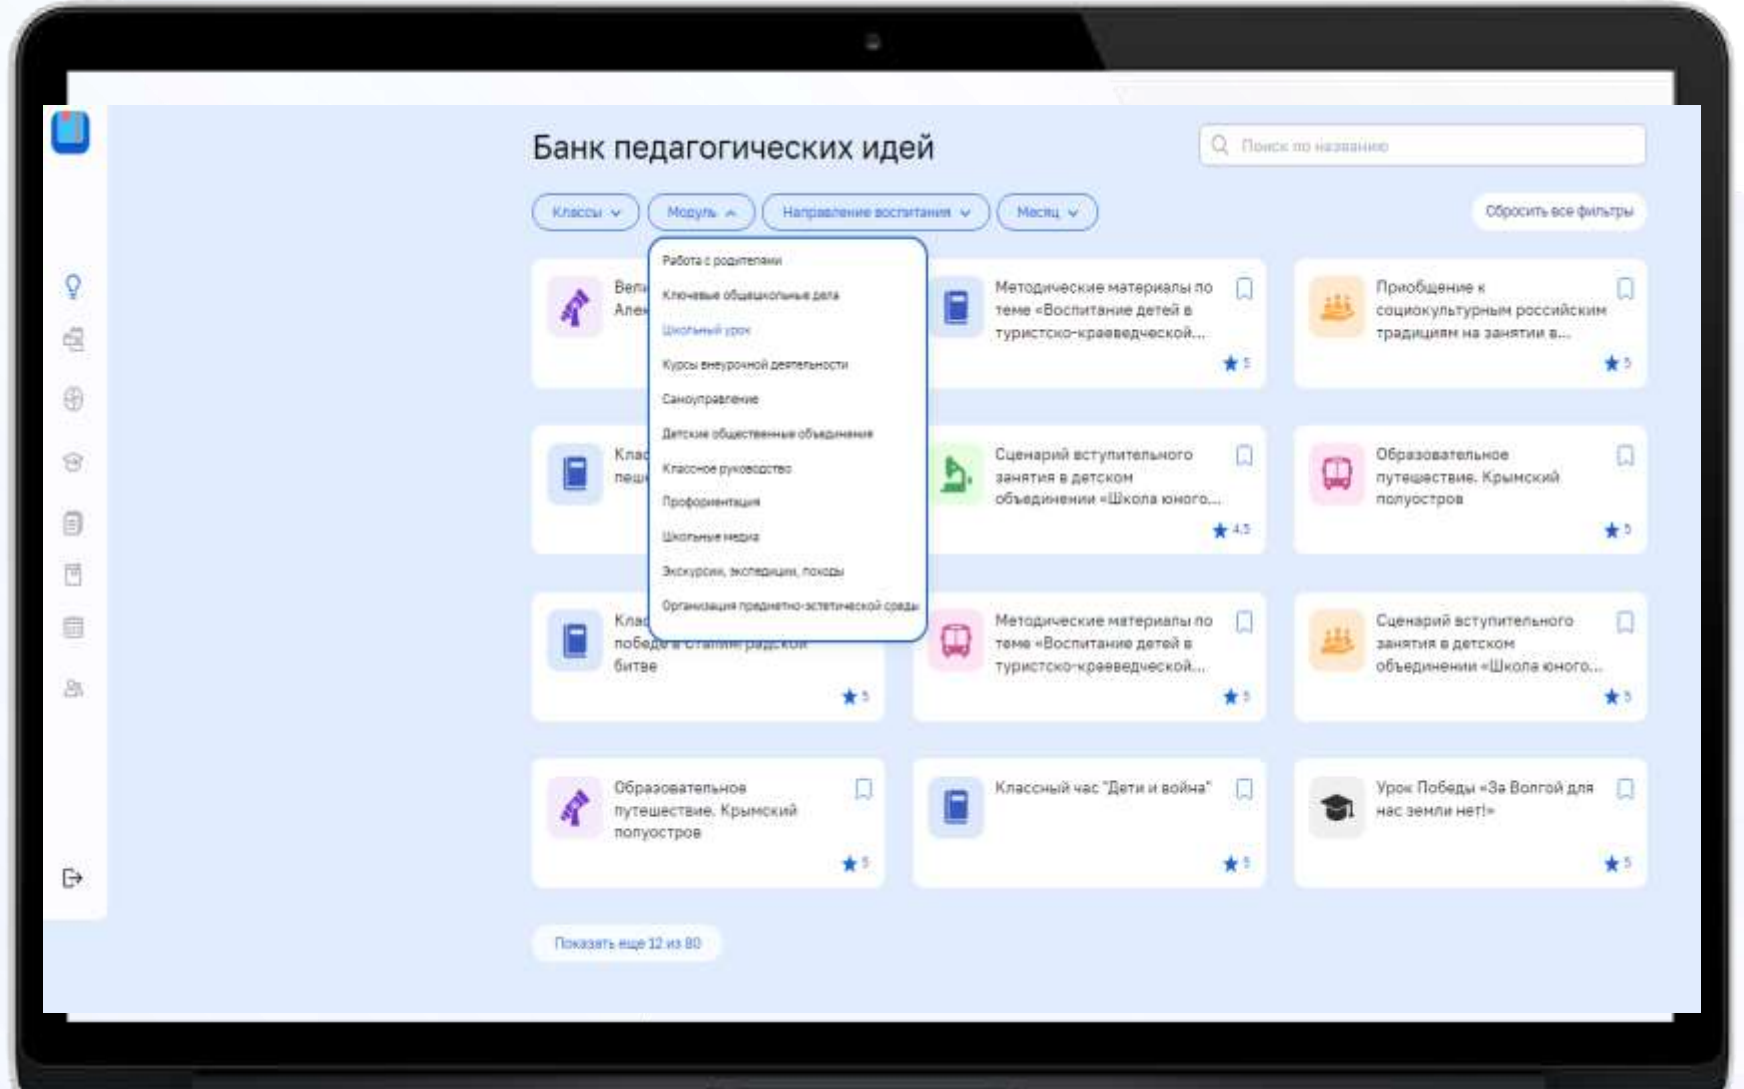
Банк педагогических идей

Поиск по названию

Классы Модуль Направление воспитания Месяц

Сбросить все фильтры

Работа с родителями
Ключевые общешкольные дела
Школьный урок
Курсы внеурочной деятельности
Самоуправление
Детские общественные объединения
Классное руководство
Профориентация
Школьные медиа
Экскурсии, экспедиции, походы
Организация предметно-эстетической среды

Вел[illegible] Але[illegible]

Методические материалы по теме «Воспитание детей в туристско-краеведческой...
5

Приобщение к социокультурным российским традициям на занятии в...
5

Клас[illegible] пеш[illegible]

Сценарий вступительного занятия в детском объединении «Школа юного...
4.5

Образовательное путешествие. Крымский полуостров
5

Клас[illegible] побе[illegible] битве
5

Методические материалы по теме «Воспитание детей в туристско-краеведческой...
5

Сценарий вступительного занятия в детском объединении «Школа юного...
5

Образовательное путешествие. Крымский полуостров
5

Классный час "Дети и война"
5

Урок Победы «За Волгой для нас земли нет!»
5

Показать еще 12 из 80